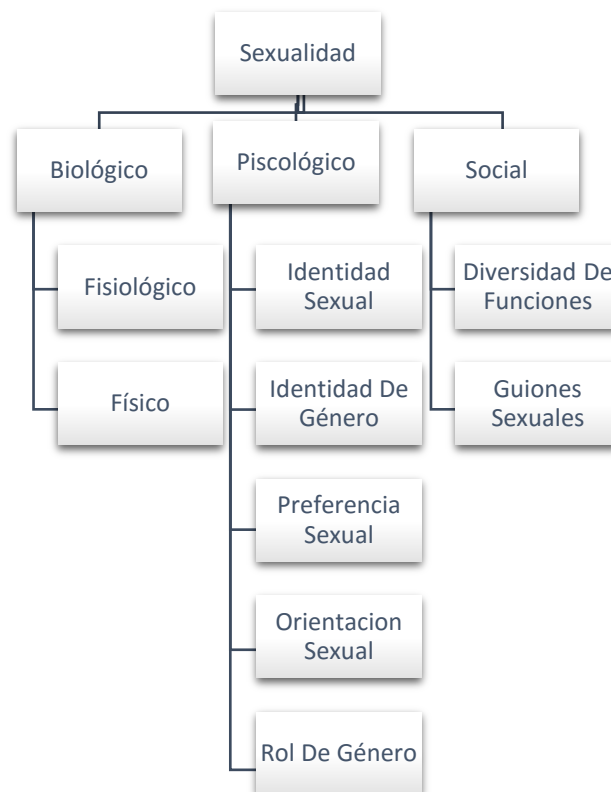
Sexualidad

Biológico

Fisiológico

Físico

Piscológico

Identidad Sexual

Identidad De Género

Preferencia Sexual

Orientacion Sexual

Rol De Género

Social

Diversidad De Funciones

Guiones Sexuales